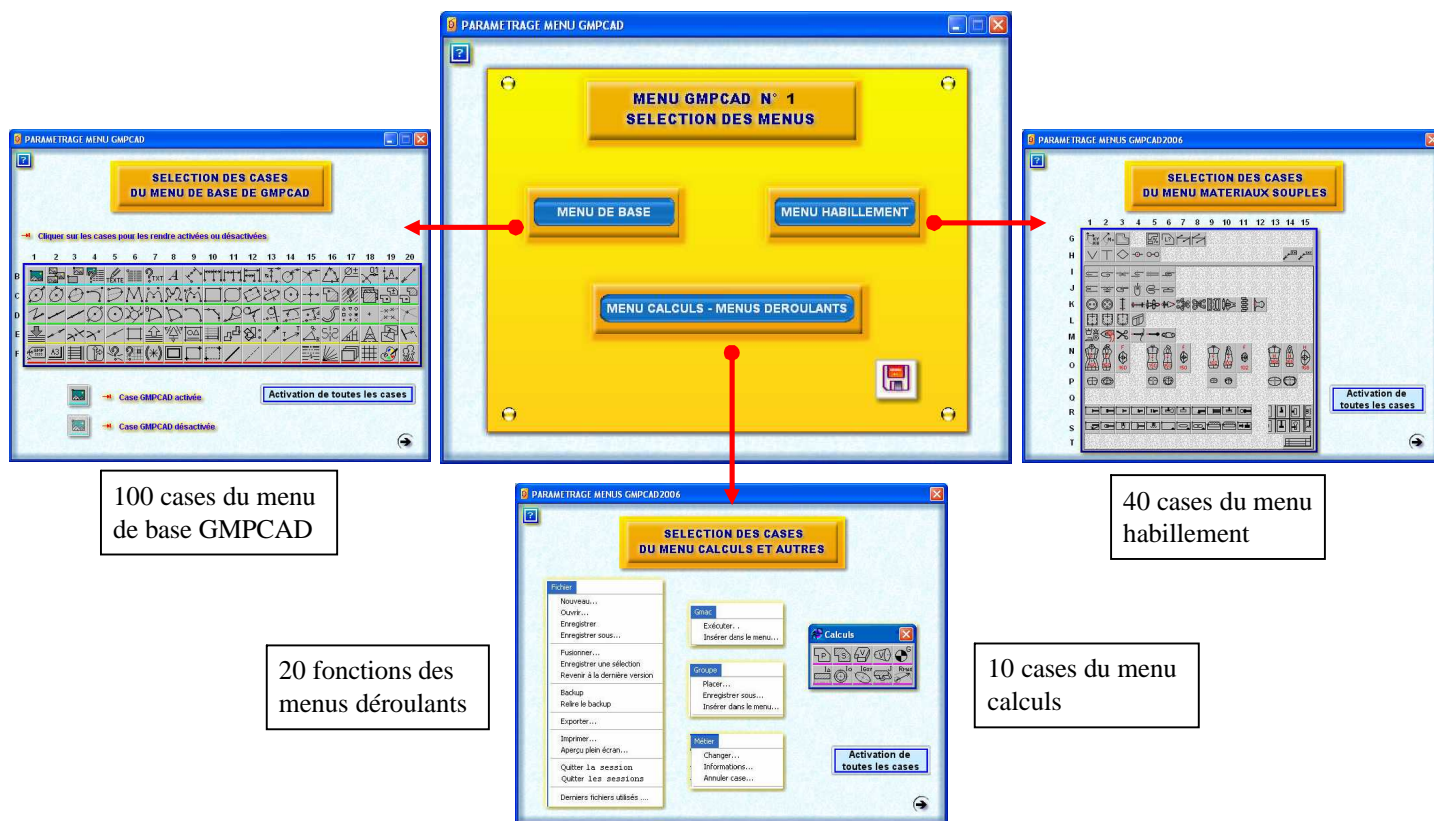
PARAMETRAGE MENU GMPCAD

?

MENU GMPCAD N° 1
SELECTION DES MENUS

MENU DE BASE

MENU HABILLEMENT

MENU CALCULS - MENUS DEROULANTS

PARAMETRAGE MENU GMPCAD

?

SELECTION DES CASES
DU MENU DE BASE DE GMPCAD

Cliquer sur les cases pour les rendre activées ou désactivées

1 2 3 4 5 6 7 8 9 10 11 12 13 14 15 16 17 18 19 20

B
C
D
E
F

Case GMPCAD activée

Case GMPCAD désactivée

Activation de toutes les cases

100 cases du menu de base GMPCAD

PARAMETRAGE MENUS GMPCAD2006

?

SELECTION DES CASES
DU MENU MATERIAUX SOUPLES

1 2 3 4 5 6 7 8 9 10 11 12 13 14 15

G
H
I
J
K
L
M
N
O
P
Q
R
S
T

Activation de toutes les cases

40 cases du menu habillement

PARAMETRAGE MENUS GMPCAD2006

?

SELECTION DES CASES
DU MENU CALCULS ET AUTRES

Fichier
Nouveau...
Ouvrir...
Enregistrer
Enregistrer sous...
Fusionner...
Enregistrer une sélection
Revenir à la dernière version
Backup
Relire le backup
Exporter...
Imprimer...
Aperçu plein écran...
Quitter la session
Quitter les sessions
Derniers fichiers utilisés ...

Gmac
Exécuter. .
Insérer dans le menu...

Groupe
Placer...
Enregistrer sous...
Insérer dans le menu...

Métier
Changer...
Informations...
Annuler case...

Calculs

Activation de toutes les cases

20 fonctions des menus déroulants

10 cases du menu calculs